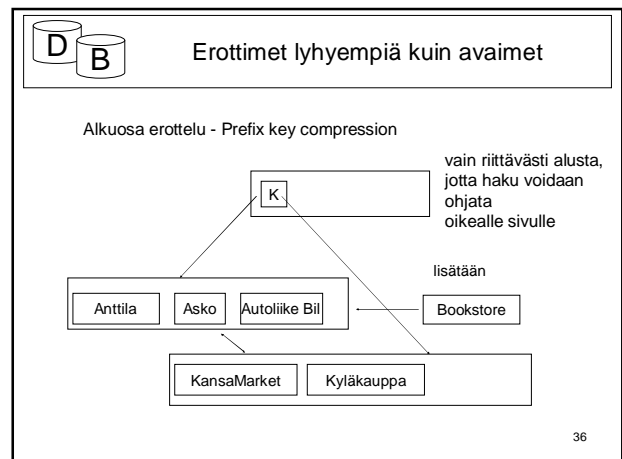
D B

Erottimet lyhyempiä kuin avaimet

Alkuosa erottelu - Prefix key compression

K

vain riittävästi alusta, jotta haku voidaan ohjata oikealle sivulle

lisätään

Anttila

Asko

Autoliike Bil

Bookstore

KansaMarket

Kyläkauppa

36